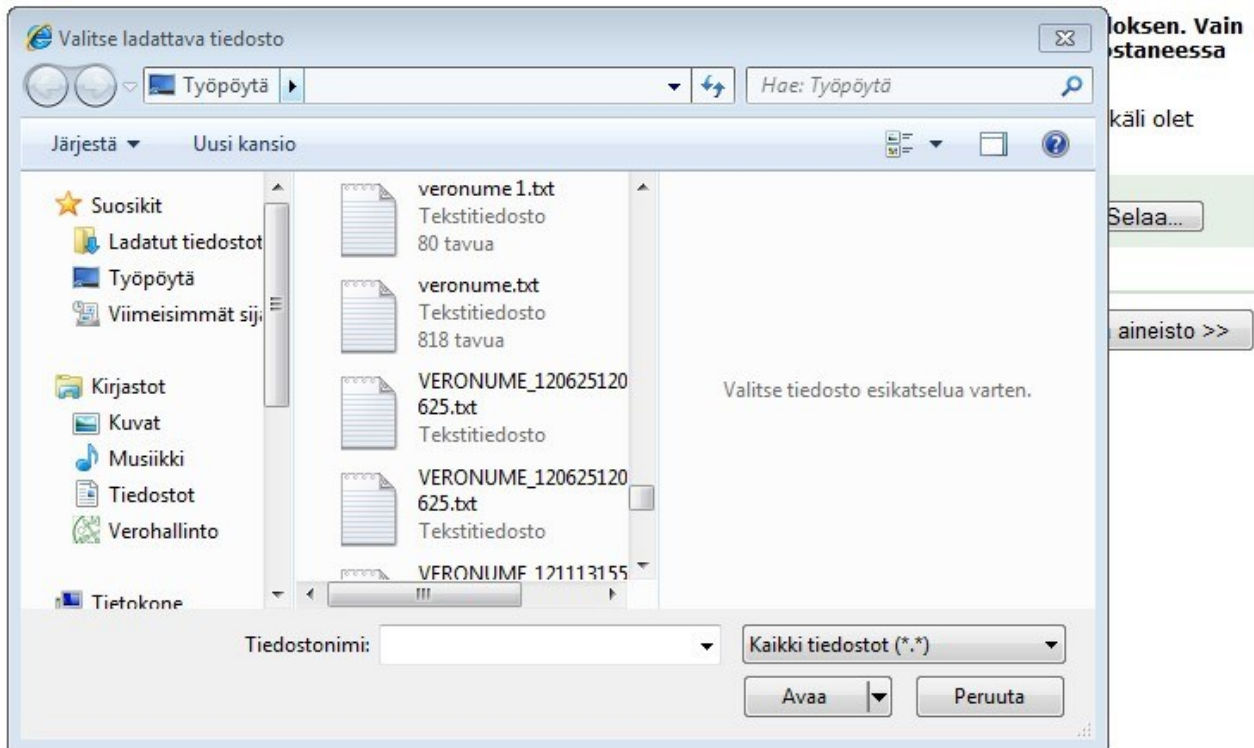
Valitse ladattava tiedosto

Työpöytä ▸

Hae: Työpöytä

Järjestä ▾ Uusi kansio

Suosikit
Ladatut tiedostot
Työpöytä
Viimeisimmät sij

Kirjastot
Kuvat
Musiikki
Tiedostot
Verohallinto

Tietokone

veronume 1.txt
Tekstitiedosto
80 tavua

veronume.txt
Tekstitiedosto
818 tavua

VERONUME_120625120625.txt
Tekstitiedosto

VERONUME_120625120625.txt
Tekstitiedosto

VERONUME 121113155

Valitse tiedosto esikatselua varten.

Tiedostonimi:

Kaikki tiedostot (*.*)

Avaa

Peruuta

loksen. Vain
staneessa

käli olet

Selaa...

aineisto >>